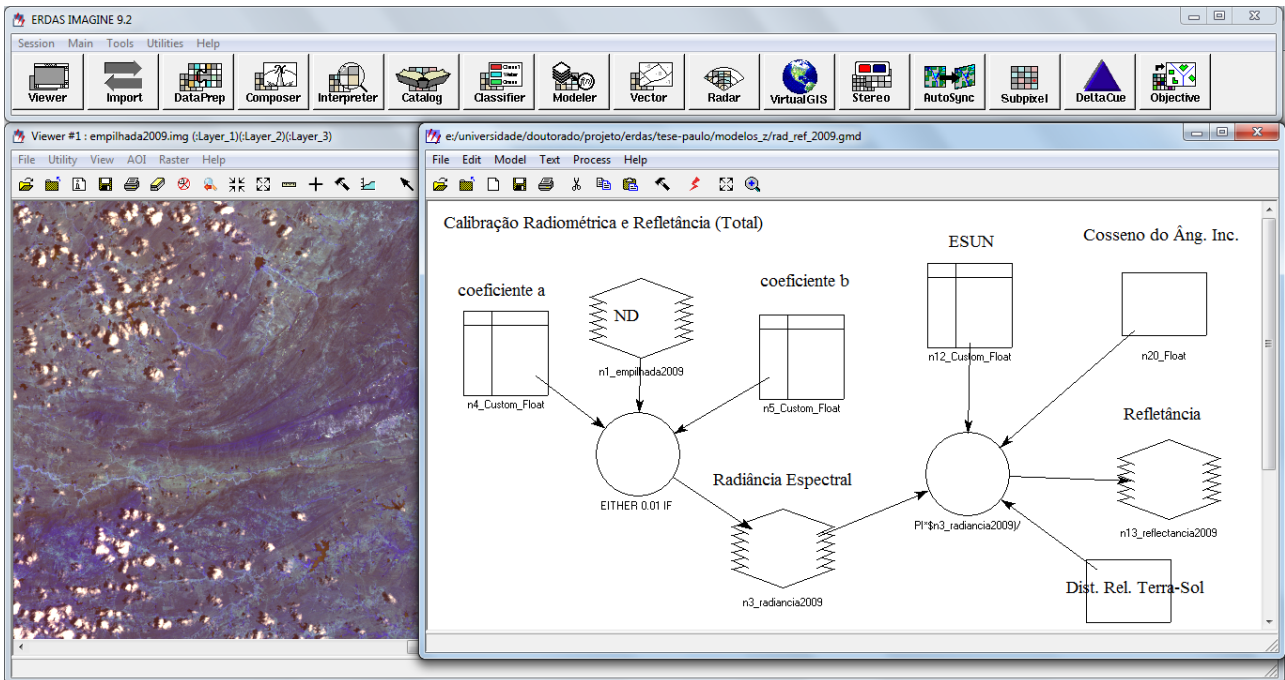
ERDAS IMAGINE 9.2

Session Main Tools Utilities Help

Viewer Import DataPrep Composer Interpreter Catalog Classifier Modeler Vector Radar VirtualGIS Stereo AutoSync Subpixel DeltaCue Objective

Viewer #1 : empilhada2009.img (:Layer_1)(:Layer_2)(:Layer_3)

File Utility View AOI Raster Help

e:/universidade/doutorado/projeto/erdas/tese-paulo/modelos_z/rad_ref_2009.gmd

File Edit Model Text Process Help

Calibração Radiométrica e Refletância (Total)

ESUN

Cosseno do Âng. Inc.

coeficiente a

ND

coeficiente b

n1_empilhada2009

n12_Custom_Float

n20_Float

n4_Custom_Float

n5_Custom_Float

Refletância

EITHER 0.01 IF

Radiância Espectral

PI*$n3_radiancia2009)/

n13_reflectancia2009

n3_radiancia2009

Dist. Rel. Terra-Sol